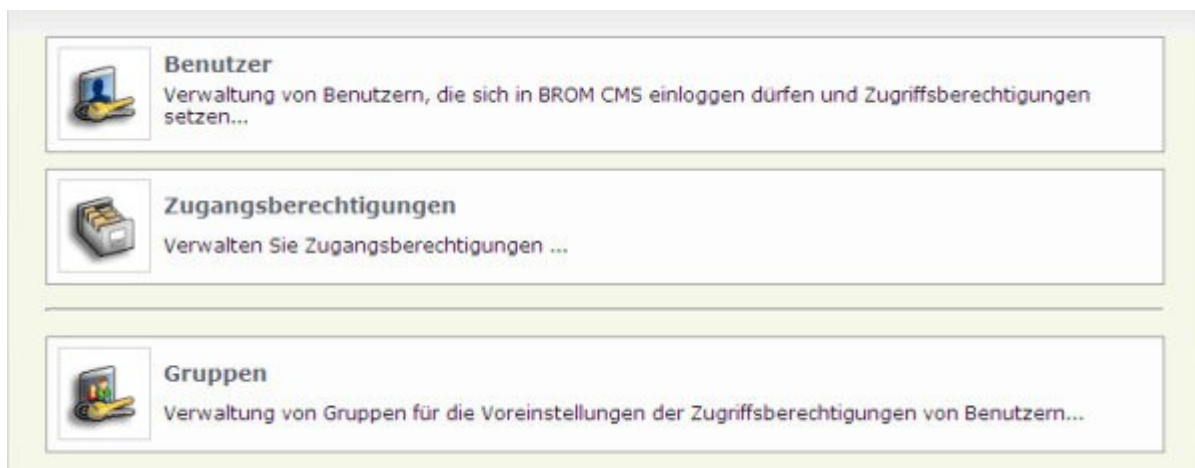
Benutzer
Verwaltung von Benutzern, die sich in BROM CMS einloggen dürfen und Zugriffsberechtigungen setzen...

Zugangsberechtigungen
Verwalten Sie Zugangsberechtigungen ...

Gruppen
Verwaltung von Gruppen für die Voreinstellungen der Zugriffsberechtigungen von Benutzern...